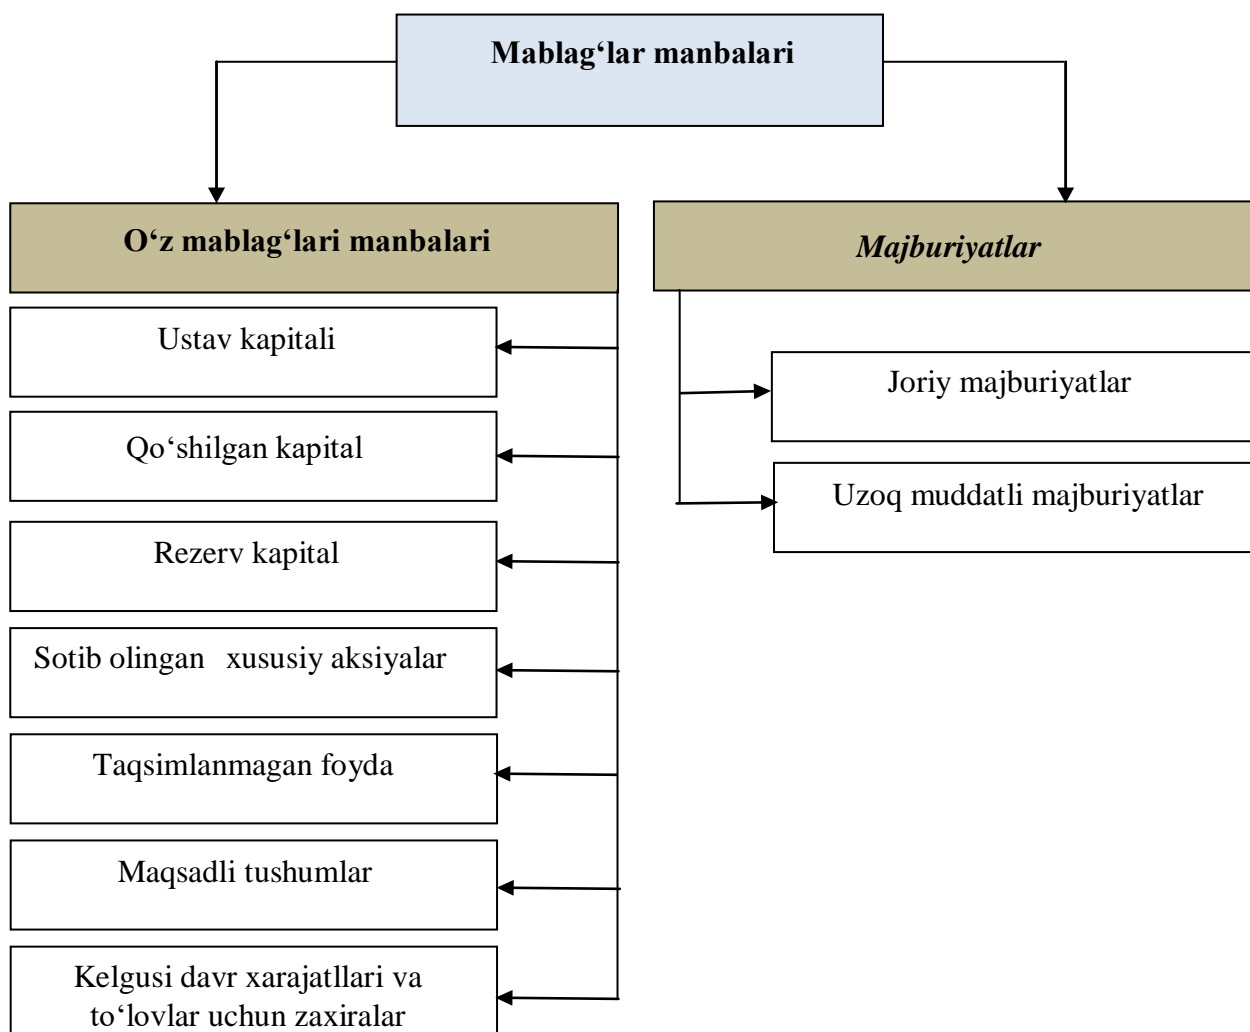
Mablag‘lar manbalari

O‘z mablag‘lari manbalari

Majburiyatlar

Ustav kapitali

Qo‘shilgan kapital

Rezerv kapital

Sotib olingan xususiy aksiyalar

Taqsimlanmagan foyda

Maqsadli tushumlar

Kelgusi davr xarajatllari va to‘lovlar uchun zaxiralar

Joriy majburiyatlar

Uzoq muddatli majburiyatlar